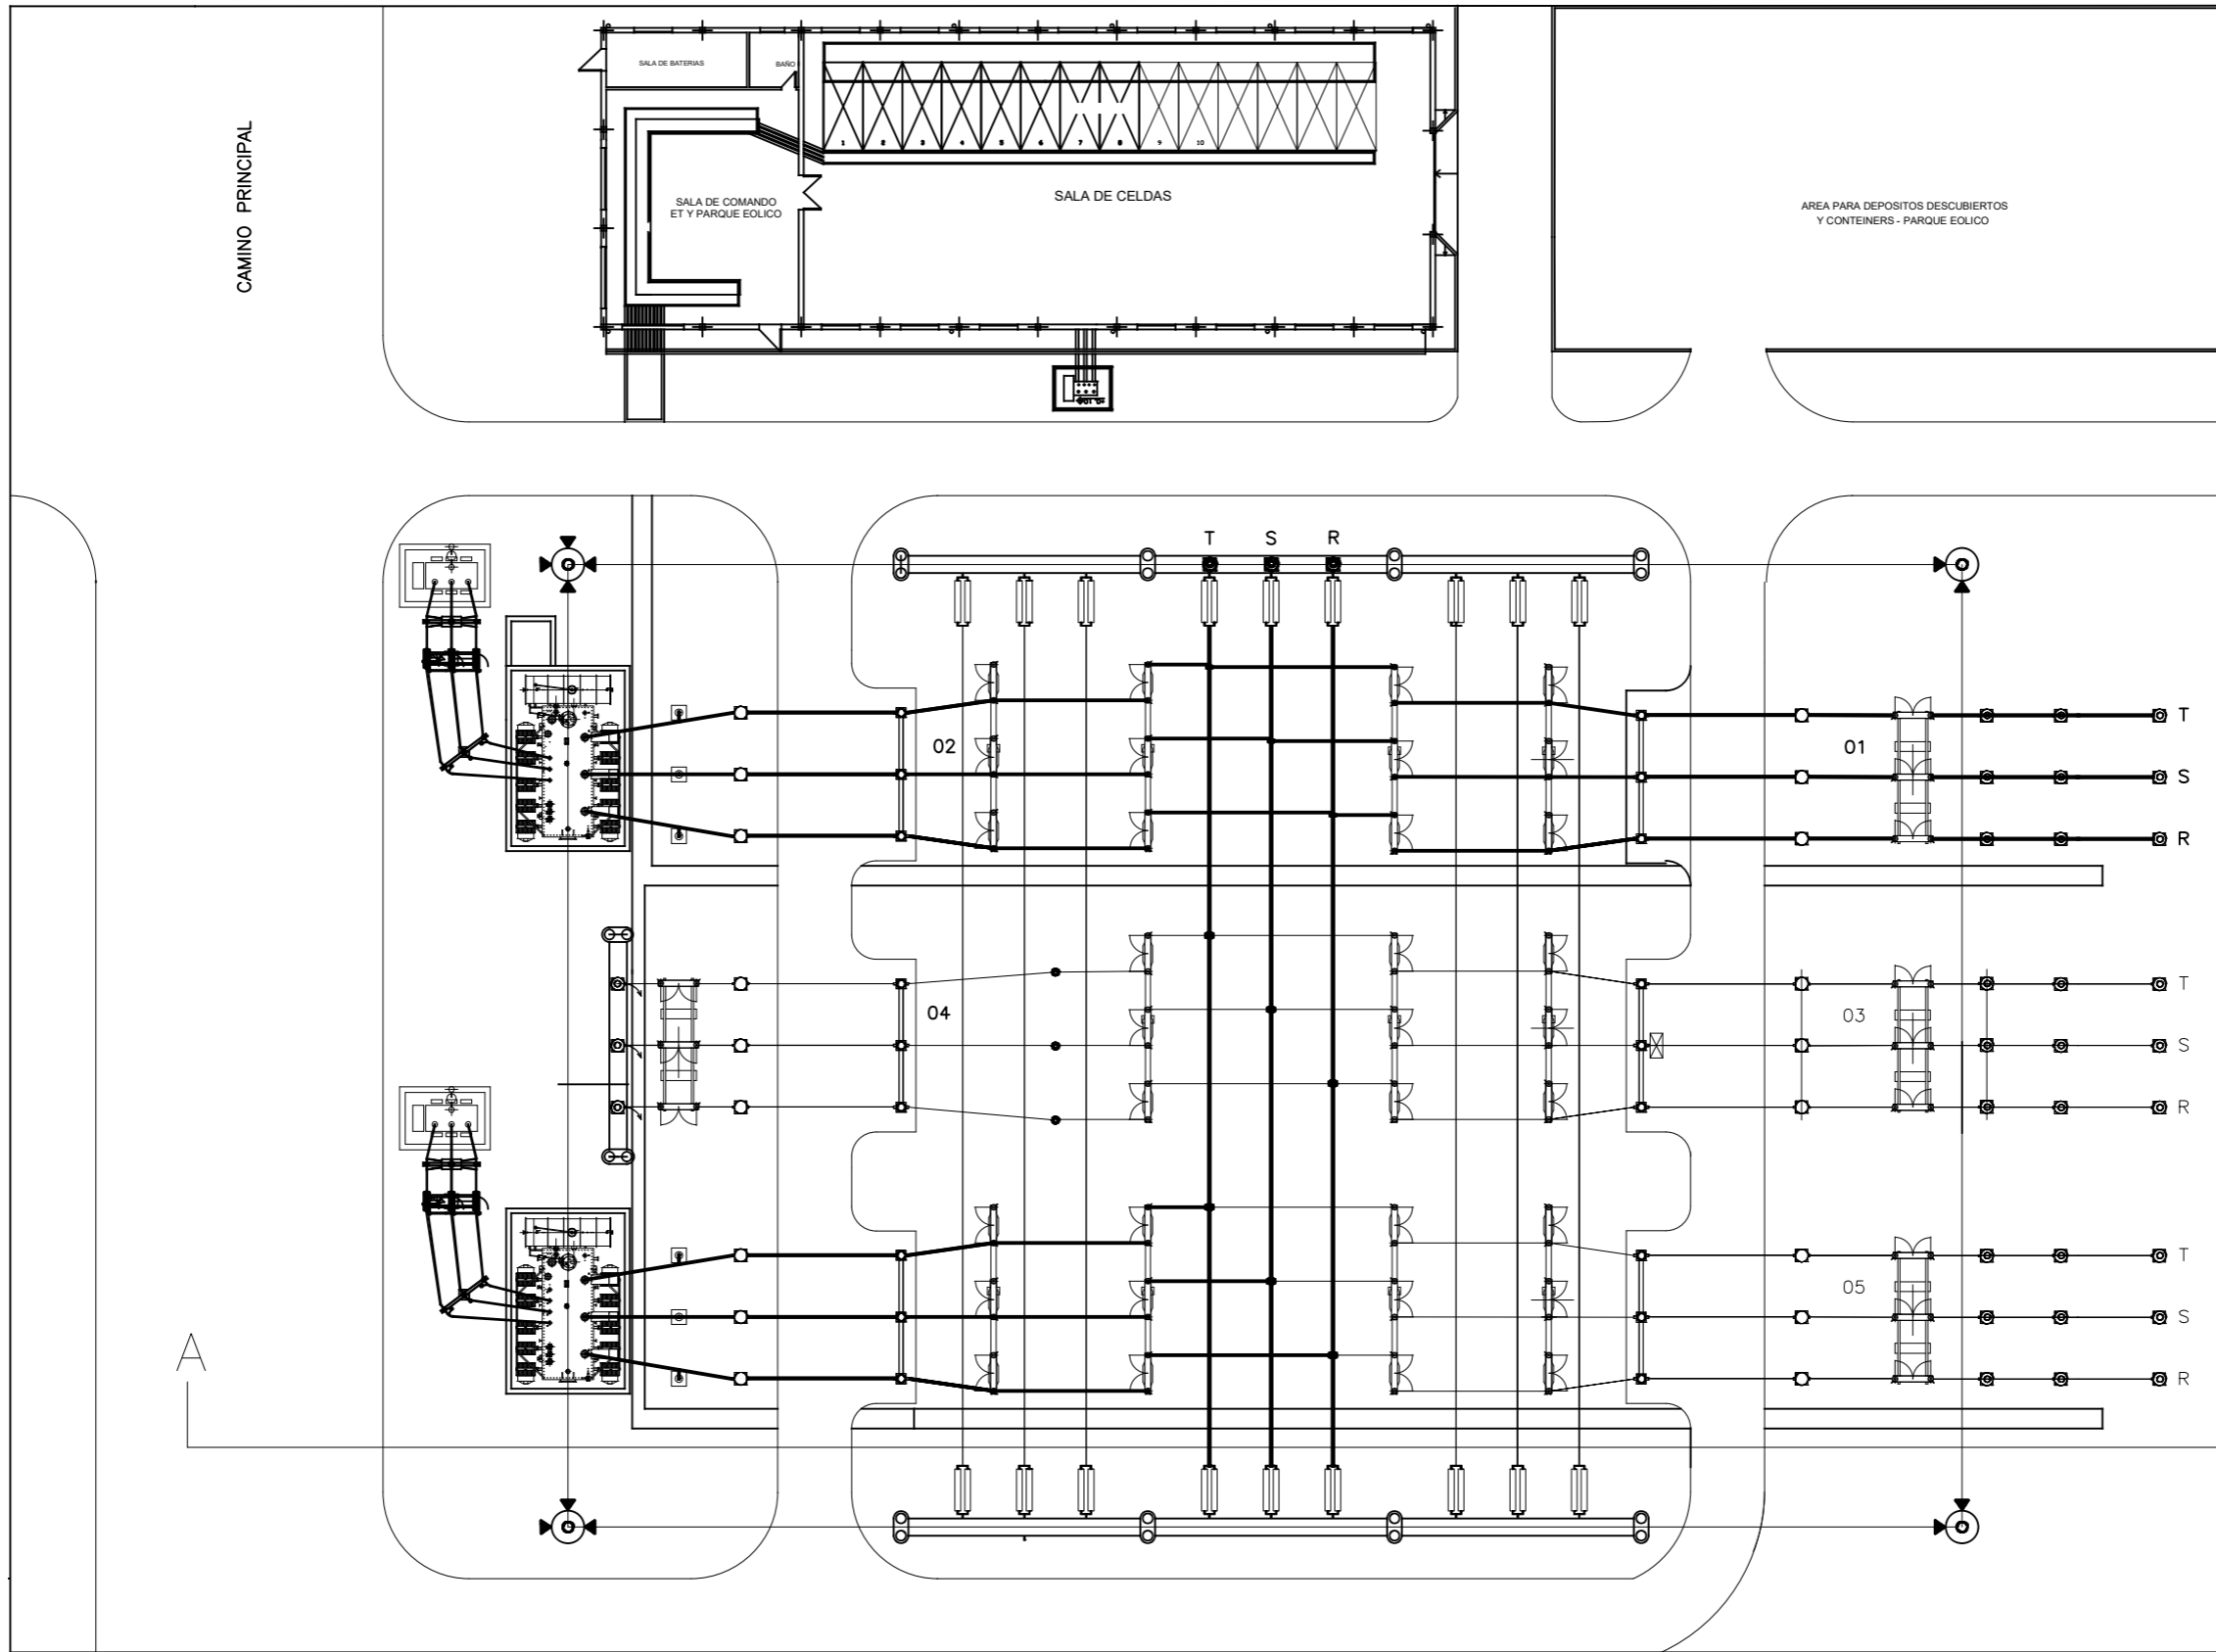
CAMINO PRINCIPAL

SALA DE BATERIAS

BAÑO

1 2 3 4 5 6 7 8 9 10

SALA DE COMANDO
ET Y PARQUE EOLICO

SALA DE CELDAS

AREA PARA DEPOSITOS DESCUBIERTOS
Y CONTEINERS - PARQUE EOLICO

T S R

02

01

T
S
R

04

03

T
S
R

05

T
S
R

A